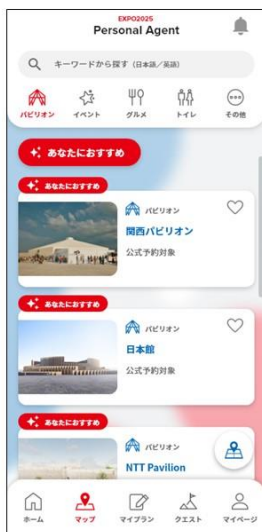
EXPO2025
Personal Agent

キーワードから探す（日本語／英語）

パビリオン
イベント
グルメ
トイレ
その他

あなたにおすすめ

あなたにおすすめ
パビリオン
関西パビリオン
公式予約対象

あなたにおすすめ
パビリオン
日本館
公式予約対象

あなたにおすすめ
パビリオン
NTT Pavilion

ホーム
マップ
マイプラン
クエスト
マイページ